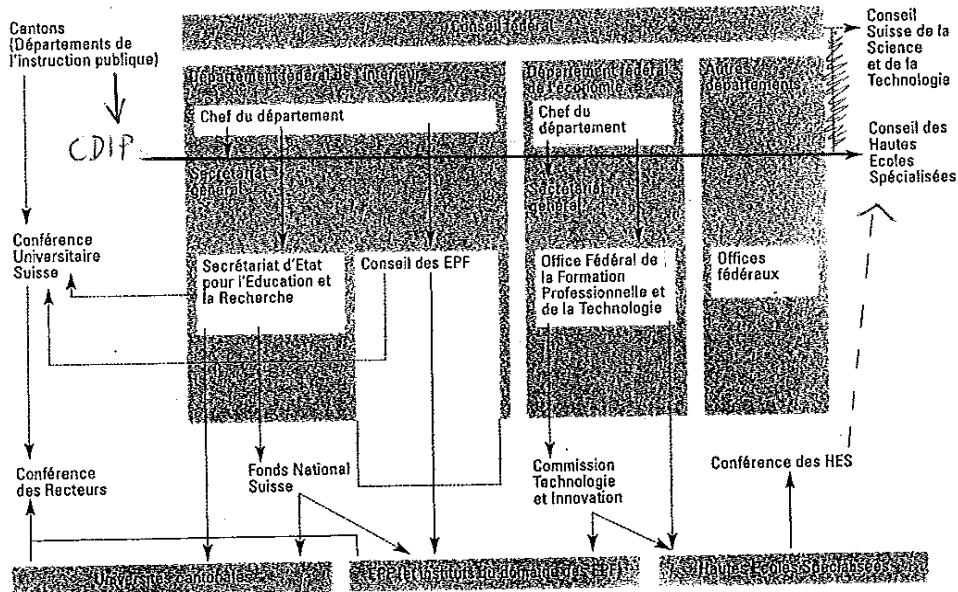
Cantons (Départements de l'instruction publique)

CDIP

Conseil fédéral

Conseil Suisse de la Science et de la Technologie

Département fédéral de l'intérieur

Chef du département

Secrétariat général

Département fédéral de l'économie

Chef du département

Secrétariat général

Autres départements

Conseil des Hautes Ecoles Spécialisées

Conférence Universitaire Suisse

Secrétariat d'Etat pour l'Education et la Recherche

Conseil des EPF

Office Fédéral de la Formation Professionnelle et de la Technologie

Offices fédéraux

Conférence des Recteurs

Fonds National Suisse

Commission Technologie et Innovation

Conférence des HES

Universités cantonales

EPF et Instituts du domaine des EPF

Hautes Ecoles Spécialisées